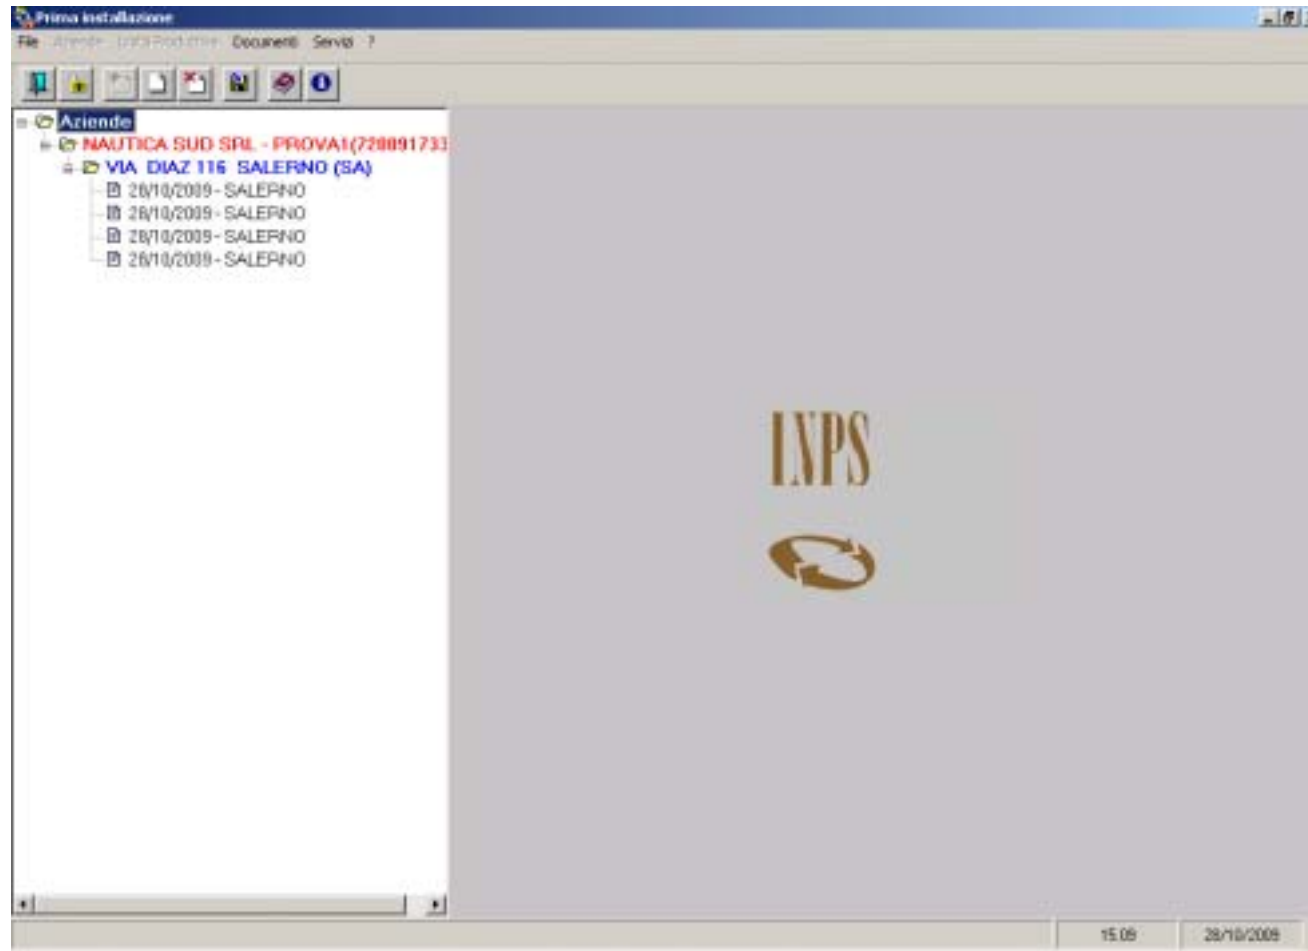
Prima installazione

File Aziende Unità Produttive Documenti Servizi ?

Aziende
NAUTICA SUD SRL - PROVA1(72089173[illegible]
VIA DIAZ 116 SALERNO (SA)
28/10/2009 - SALERNO
28/10/2009 - SALERNO
28/10/2009 - SALERNO
28/10/2009 - SALERNO

INPS

15.09
28/10/2009